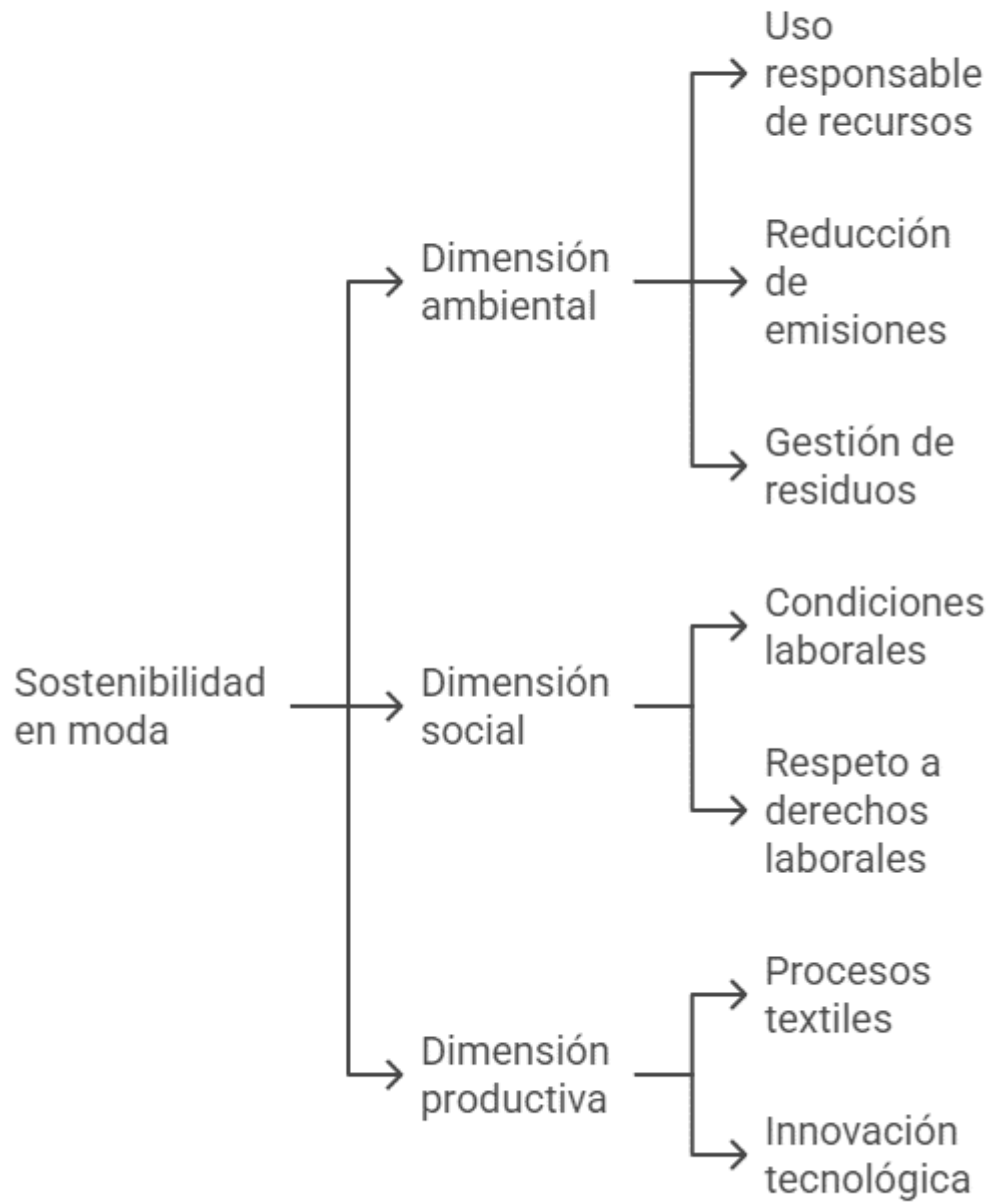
Sostenibilidad en moda

Dimensión ambiental

Uso responsable de recursos

Reducción de emisiones

Gestión de residuos

Dimensión social

Condiciones laborales

Respeto a derechos laborales

Dimensión productiva

Procesos textiles

Innovación tecnológica